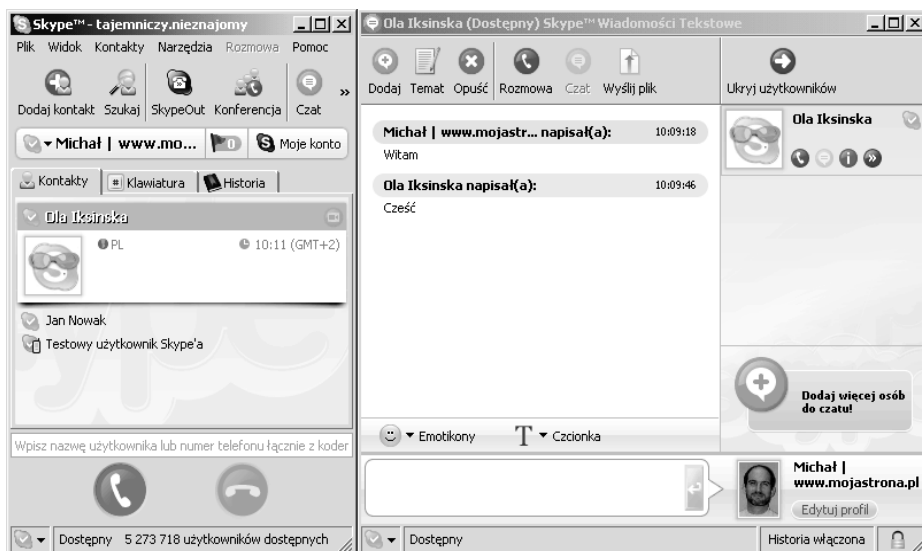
Skype™ - tajemniczy.nieznajomy

Plik Widok Kontakty Narzędzia Rozmowa Pomoc

Dodaj kontakt Szukaj SkypeOut Konferencja Czat »

Michał | www.mo... 0 Moje konto

Kontakty Klawiatura Historia

Ola Iksinska

PL 10:11 (GMT+2)

Jan Nowak

Testowy użytkownik Skype'a

Wpisz nazwę użytkownika lub numer telefonu łącznie z koder

Dostępny 5 273 718 użytkowników dostępnych

Ola Iksinska (Dostępny) Skype™ Wiadomości Tekstowe

Dodaj Temat Opuść Rozmowa Czat Wyślij plik

Ukryj użytkowników

Michał | www.mojastr... napisał(a): 10:09:18

Witam

Ola Iksinska napisał(a): 10:09:46

Cześć

Ola Iksinska

Dodaj więcej osób do czatu!

Emotikony Czcionka

Michał | www.mojastrona.pl

Edytuj profil

Dostępny

Historia włączona